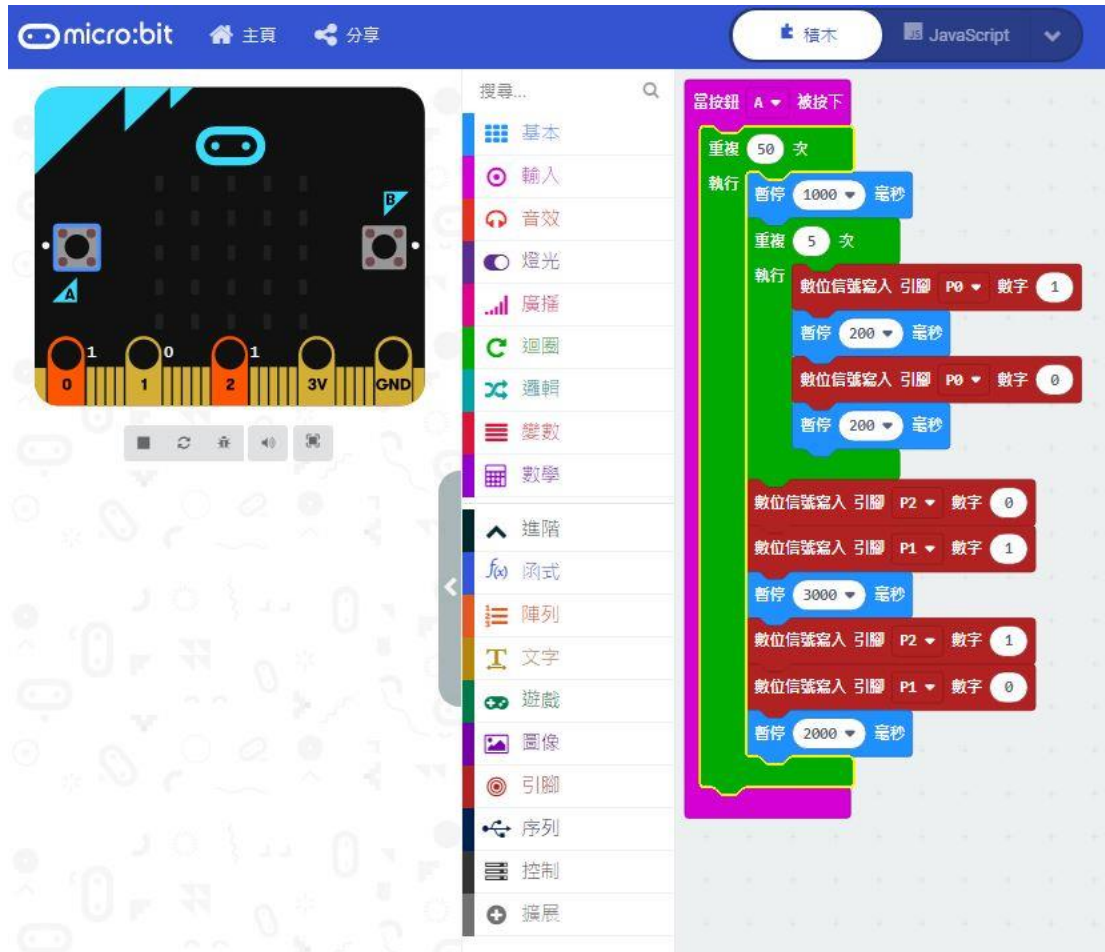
micro:bit 主頁 分享 積木 JavaScript

B
A
0 1 1 0 2 1 3V GND

搜尋...
基本
輸入
音效
燈光
廣播
迴圈
邏輯
變數
數學
進階
函式
陣列
文字
遊戲
圖像
引腳
序列
控制
擴展

當按鈕 A 被按下
重複 50 次
執行 暫停 1000 毫秒
重複 5 次
執行 數位信號寫入 引腳 P0 數字 1
暫停 200 毫秒
數位信號寫入 引腳 P0 數字 0
暫停 200 毫秒
數位信號寫入 引腳 P2 數字 0
數位信號寫入 引腳 P1 數字 1
暫停 3000 毫秒
數位信號寫入 引腳 P2 數字 1
數位信號寫入 引腳 P1 數字 0
暫停 2000 毫秒